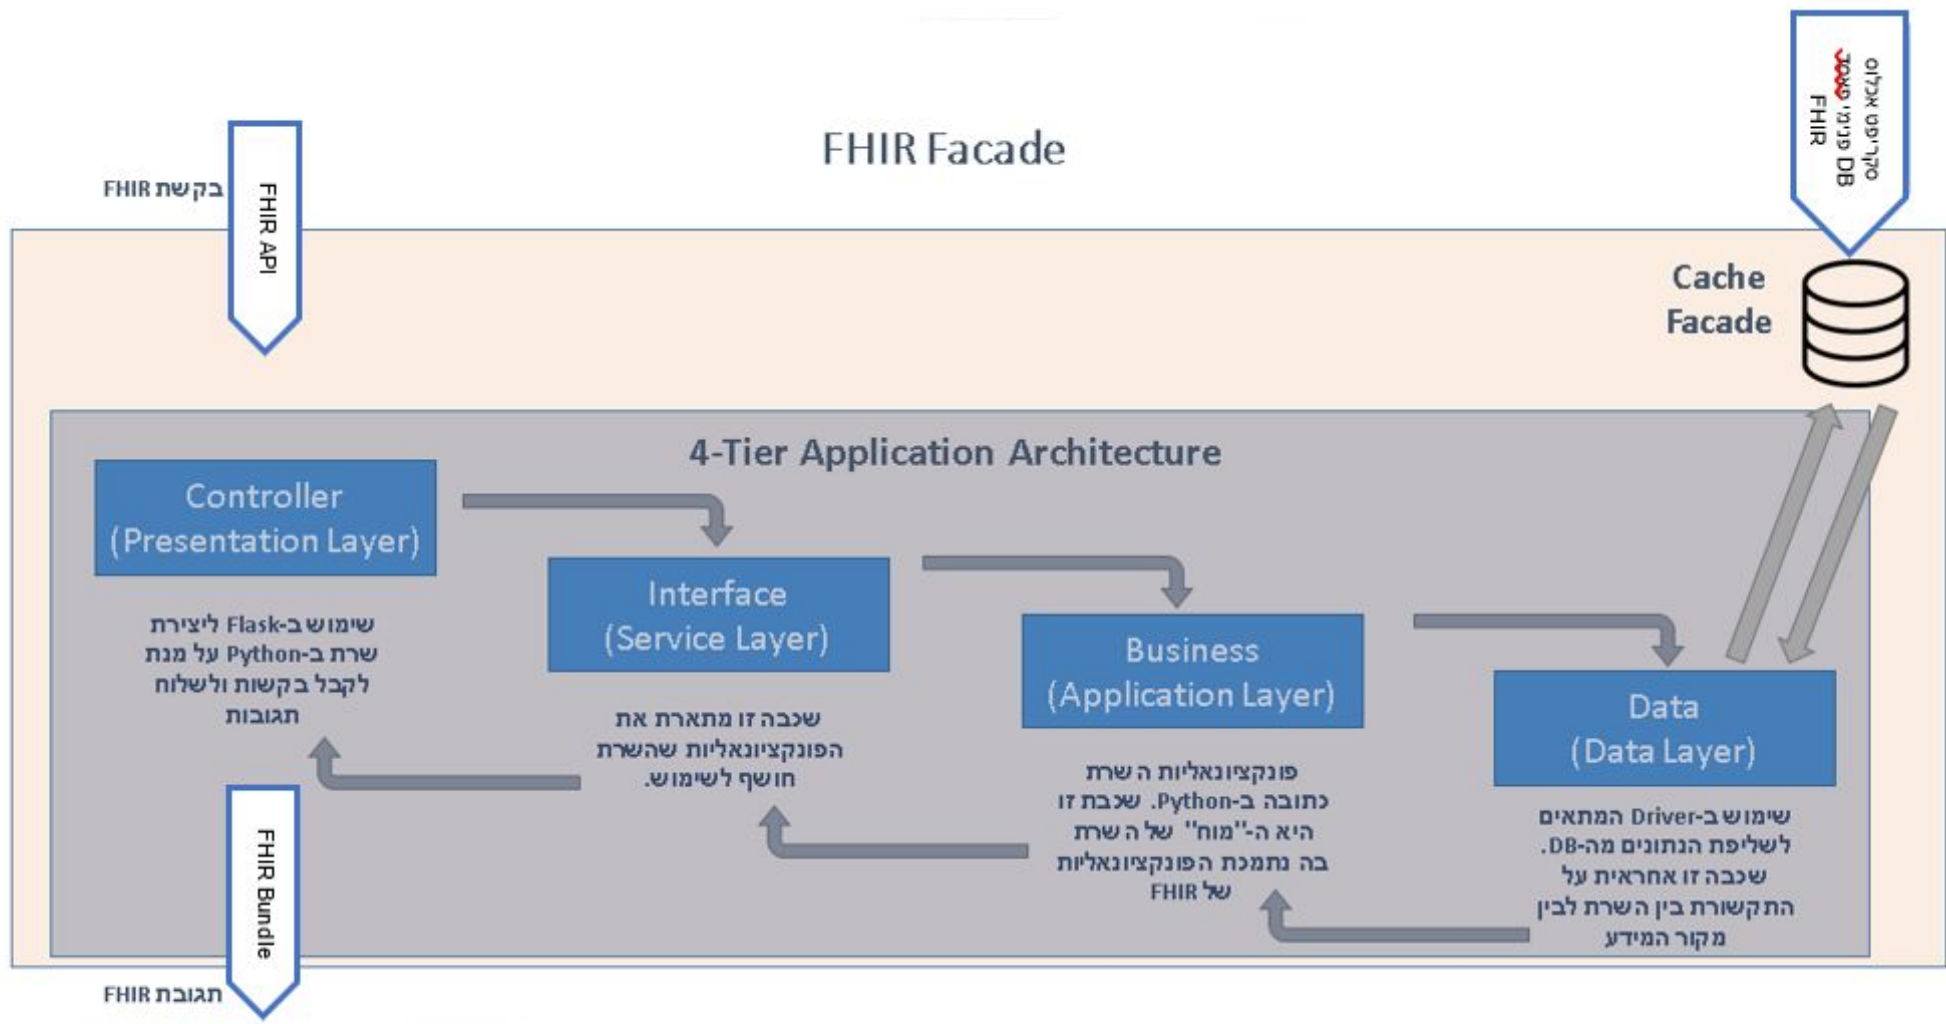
FHIR Facade

בקשת FHIR

FHIR API

סקריפט אכלוס DB פנימי משרת FHIR

Cache Facade

4-Tier Application Architecture

Controller
(Presentation Layer)

שימוש ב-Flask ליצירת שרת ב-Python על מנת לקבל בקשות ולשלוח תגובות

Interface
(Service Layer)

שכבה זו מתארת את הפונקציונאליות שהשרת חושף לשימוש.

Business
(Application Layer)

פונקציונאליות השרת כתובה ב-Python. שכבת זו היא ה-"מוח" של השרת בה נתמכת הפונקציונאליות של FHIR

Data
(Data Layer)

שימוש ב-Driver המתאים לשליפת הנתונים מה-DB. שכבה זו אחראית על התקשורת בין השרת לבין מקור המידע

FHIR Bundle

תגובת FHIR